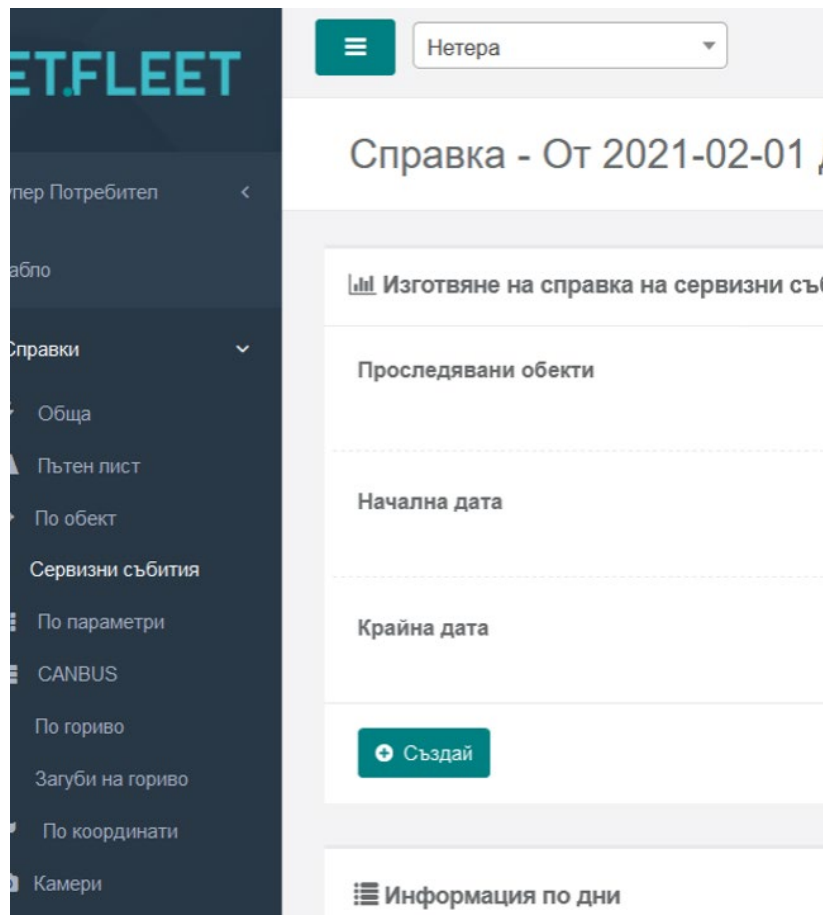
ET.FLEET

упер Потребител

абло

Справки

Обща

Пътен лист

По обект

Сервизни събития

По параметри

CANBUS

По гориво

Загуби на гориво

По координати

Камери

Нетера

Справка - От 2021-02-01 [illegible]

Изготвяне на справка на сервизни съ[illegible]

Проследявани обекти

Начална дата

Крайна дата

Създай

Информация по дни